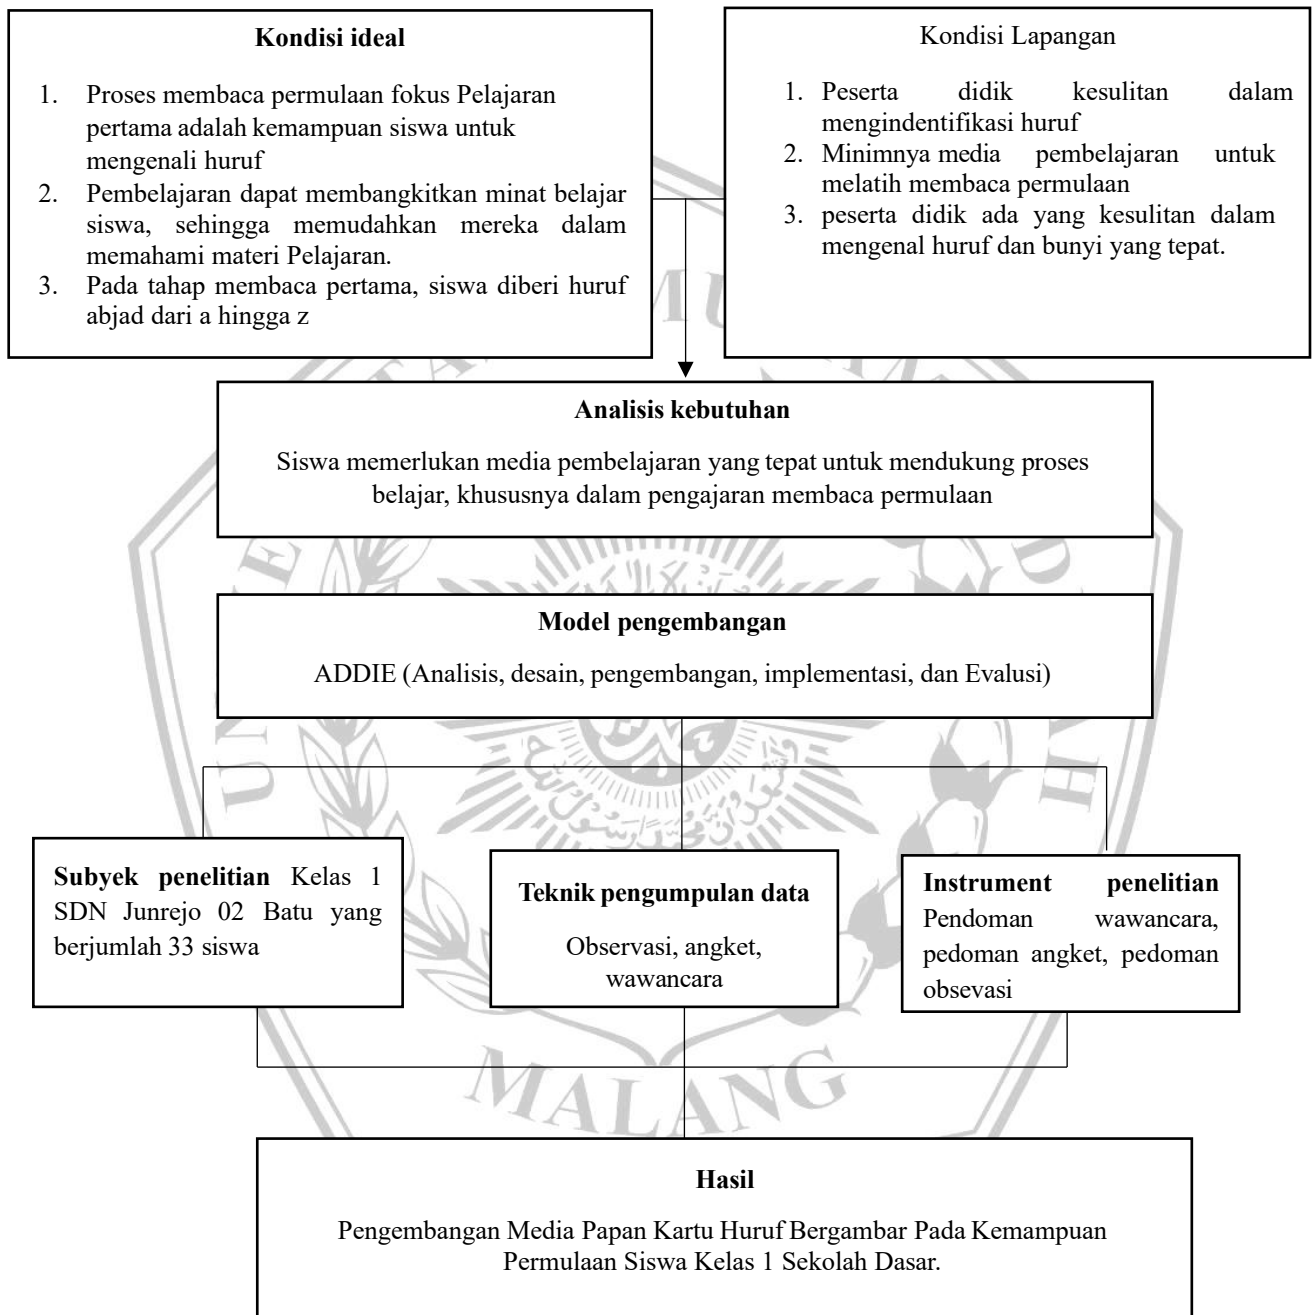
**Kondisi ideal**

1. Proses membaca permulaan fokus Pelajaran pertama adalah kemampuan siswa untuk mengenali huruf
2. Pembelajaran dapat membangkitkan minat belajar siswa, sehingga memudahkan mereka dalam memahami materi Pelajaran.
3. Pada tahap membaca pertama, siswa diberi huruf abjad dari a hingga z

Kondisi Lapangan

1. Peserta didik kesulitan dalam mengindentifikasi huruf
2. Minimnya media pembelajaran untuk melatih membaca permulaan
3. peserta didik ada yang kesulitan dalam mengenal huruf dan bunyi yang tepat.

**Analisis kebutuhan**

Siswa memerlukan media pembelajaran yang tepat untuk mendukung proses belajar, khususnya dalam pengajaran membaca permulaan

**Model pengembangan**

ADDIE (Analisis, desain, pengembangan, implementasi, dan Evalusi)

**Subyek penelitian** Kelas 1 SDN Junrejo 02 Batu yang berjumlah 33 siswa

**Teknik pengumpulan data**

Observasi, angket, wawancara

**Instrument penelitian** Pendoman wawancara, pedoman angket, pedoman obsevasi

**Hasil**

Pengembangan Media Papan Kartu Huruf Bergambar Pada Kemampuan Permulaan Siswa Kelas 1 Sekolah Dasar.

MALANG